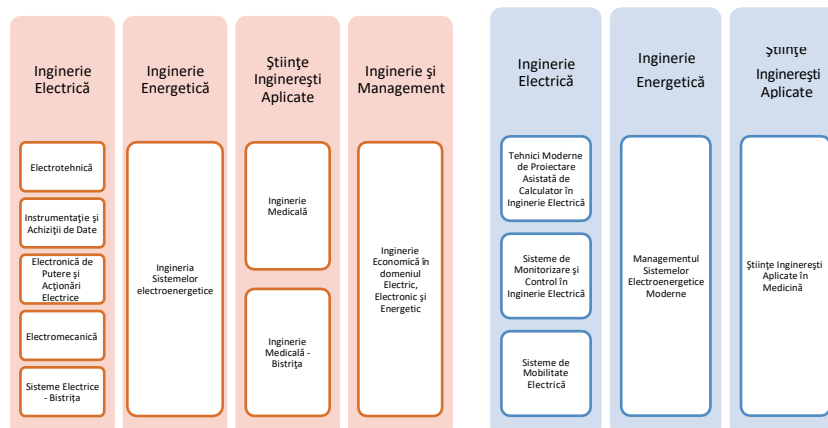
Inginerie Electrică

Electrotehnică

Instrumentaţie şi Achiziţii de Date

Electronică de Putere şi Acţionări Electrice

Electromecanică

Sisteme Electrice - Bistriţa

Inginerie Energetică

Ingineria Sistemelor electroenergetice

Ştiinţe Inginereşti Aplicate

Inginerie Medicală

Inginerie Medicală - Bistriţa

Inginerie şi Management

Inginerie Economică în domeniul Electric, Electronic şi Energetic

Inginerie Electrică

Tehnici Moderne de Proiectare Asistată de Calculator în Inginerie Electrică

Sisteme de Monitorizare şi Control în Inginerie Electrică

Sisteme de Mobilitate Electrică

Inginerie Energetică

Managementul Sistemelor Electroenergetice Moderne

Ştiinţe Inginereşti Aplicate

Ştiinţe Inginereşti Aplicate în Medicină